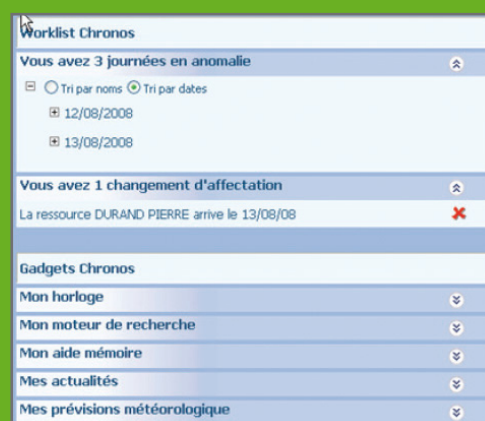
Worklist Chronos

Vous avez 3 journées en anomalie

Tri par noms Tri par dates

12/08/2008

13/08/2008

Vous avez 1 changement d'affectation

La ressource DURAND PIERRE arrive le 13/08/08

Gadgets Chronos

Mon horloge

Mon moteur de recherche

Mon aide mémoire

Mes actualités

Mes prévisions météorologique